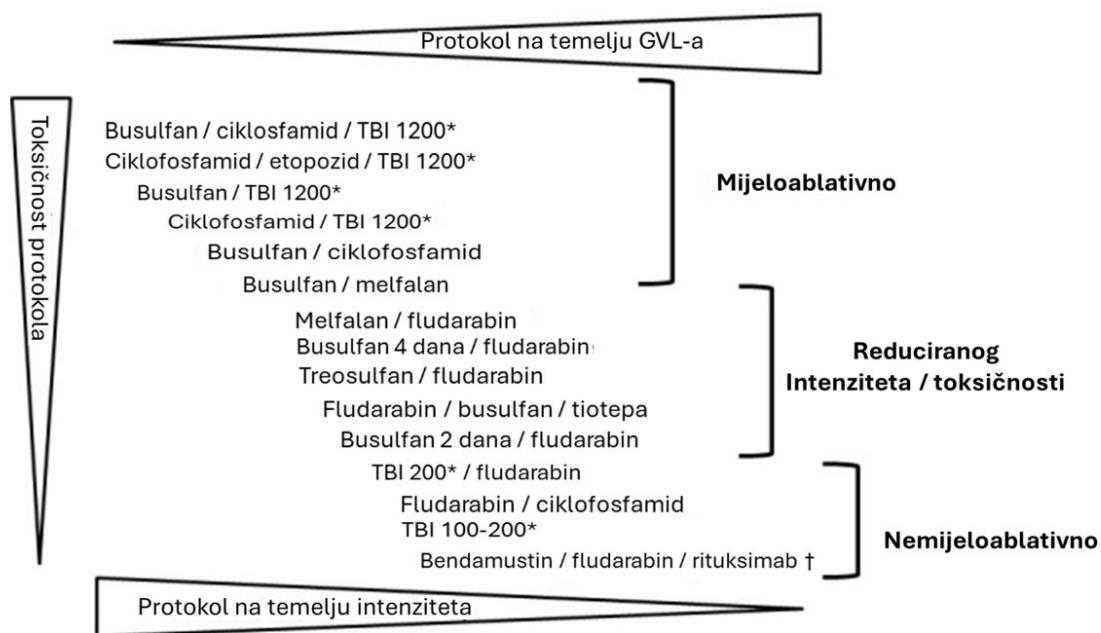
Protokol na temelju GVL-a

Toksičnost protokola

Busulfan / ciklosfamid / TBI 1200*
Ciklofosfamid / etopozid / TBI 1200*
Busulfan / TBI 1200*
Ciklofosfamid / TBI 1200*
Busulfan / ciklofosfamid
Busulfan / melfalan

Mijeloablativno

Melfalan / fludarabin
Busulfan 4 dana / fludarabin
Treosulfan / fludarabin
Fludarabin / busulfan / tiotepa
Busulfan 2 dana / fludarabin

Reduciranog Intenziteta / toksičnosti

TBI 200* / fludarabin
Fludarabin / ciklofosfamid
TBI 100-200*
Bendamustin / fludarabin / rituksimab †

Nemijeloablativno

Protokol na temelju intenziteta